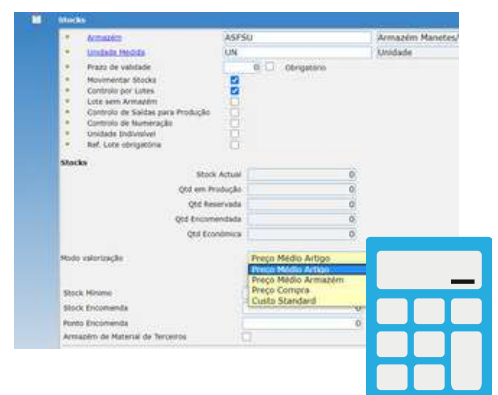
Stocks

Armazém ASFSU Armazém Manetes/

Unidade Medida UN Unidade

Prazo de validade 0 Obrigatório

Movimentar Stocks

Controlo por Lotes

Lote sem Armazém

Controlo de Saídas para Produção

Controlo de Numeração

Unidade Indivisível

Ref. Lote obrigatória

Stocks

Stock Actual 0

Qtd em Produção 0

Qtd Reservada 0

Qtd Encomendada 0

Qtd Económica 0

Modo valorização Preço Médio Artigo

Preço Médio Artigo

Preço Médio Armazém

Preço Compra

Custo Standard

Stock Mínimo

Stock Encomenda

Ponto Encomenda 0

Armazém de Material de Terceiros